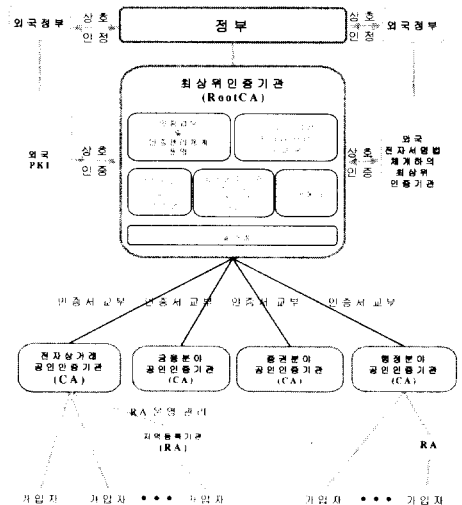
외국정부 상호인정 정부 상호인정 외국정부

최상위인증기관 (RootCA)

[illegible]

외국 PKI 상호인증

상호인증 외국 전자서명법 체계하의 최상위 인증기관

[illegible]

인증서 교부 인증서 교부 인증서 교부 인증서 교부

전자상거래 공인인증기관 (CA)

금융분야 공인인증기관 (CA)

증권분야 공인인증기관 (CA)

행정분야 공인인증기관 (CA)

RA 운영 관리

지역등록기관 (RA)

RA

가입자 가입자 • • • 가입자 가입자 • • • 가입자